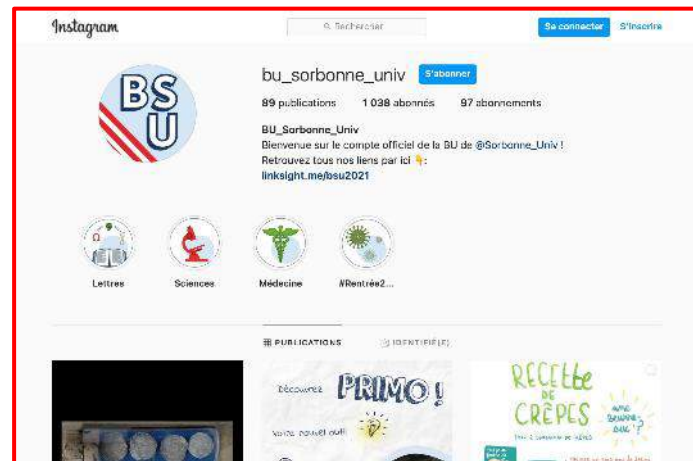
Instagram

Rechercher

Se connecter S'inscrire

BSU

bu_sorbonne_univ S'abonner

89 publications 1 038 abonnés 97 abonnements

BU_Sorbonne_Univ
Bienvenue sur le compte officiel de la BU de @Sorbonne_Univ !
Retrouvez tous nos liens par ici 👇:
linksight.me/bsu2021

Lettres Sciences Médecine #Rentrée2...

PUBLICATIONS IDENTIFIÉ(E)

Découvrez PRIMO !
votre nouvel outil

RECEttE DE CRÊPES
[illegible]